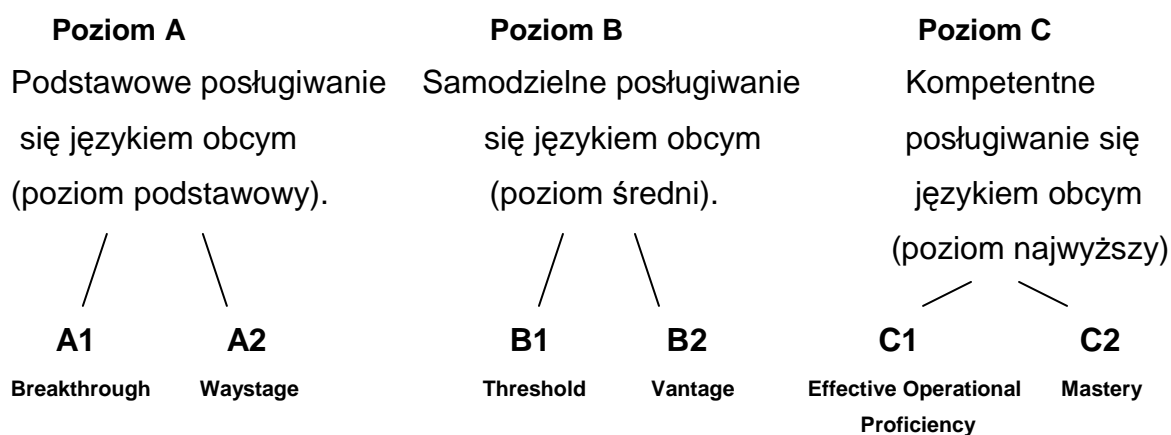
Poziom A
Podstawowe posługiwanie się językiem obcym (poziom podstawowy).

A1
Breakthrough

A2
Waystage

Poziom B
Samodzielne posługiwanie się językiem obcym (poziom średni).

B1
Threshold

B2
Vantage

Poziom C
Kompetentne posługiwanie się językiem obcym (poziom najwyższy)

C1
Effective Operational Proficiency

C2
Mastery